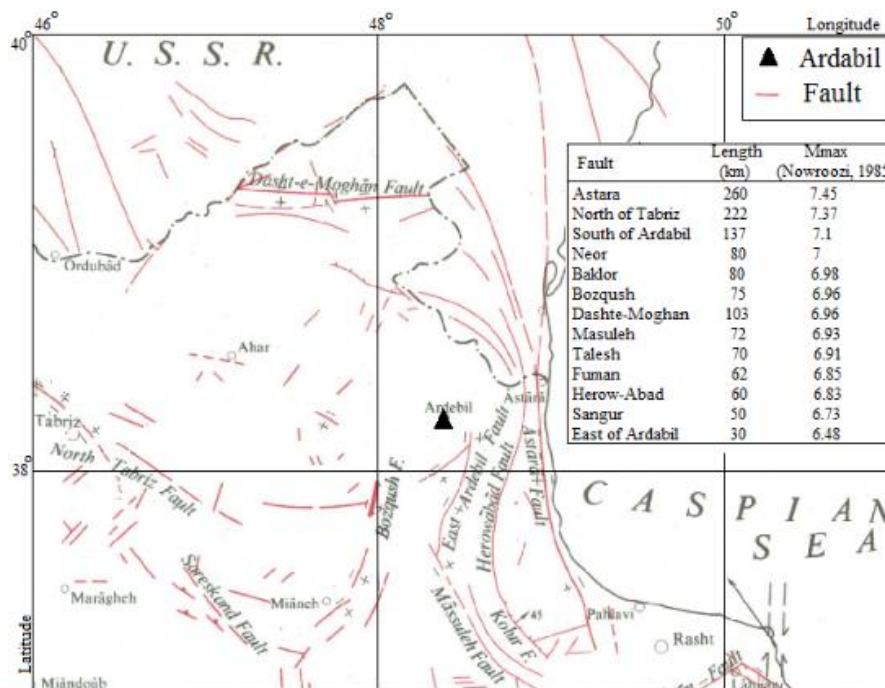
46° 48° 50° Longitude

40

U. S. S. R.

▲ Ardabil
— Fault

| Fault | Length (km) | Mmax (Nowroozi, 198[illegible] |
|---|---|---|
| Astara | 260 | 7.45 |
| North of Tabriz | 222 | 7.37 |
| South of Ardabil | 137 | 7.1 |
| Neor | 80 | 7 |
| Baklor | 80 | 6.98 |
| Bozqush | 75 | 6.96 |
| Dashte-Moghan | 103 | 6.96 |
| Masuleh | 72 | 6.93 |
| Talesh | 70 | 6.91 |
| Fuman | 62 | 6.85 |
| Herow-Abad | 60 | 6.83 |
| Sangur | 50 | 6.73 |
| East of Ardabil | 30 | 6.48 |

Dasht-e-Moghān Fault

Ordubād

Ahar

Ardebil

Astārā

Tabriz

North Tabriz Fault

38

Bozqush F.

East Ardabil Fault

Herowābād Fault

Astara Fault

C A S P I A N
S E A

Soreskand Fault

Marāgheh

Miānch

Māsuleh Fault

Kohar F.

45

Pahlavi

Rasht

Latitude

Miāndoāb

Lāhijān

Fault